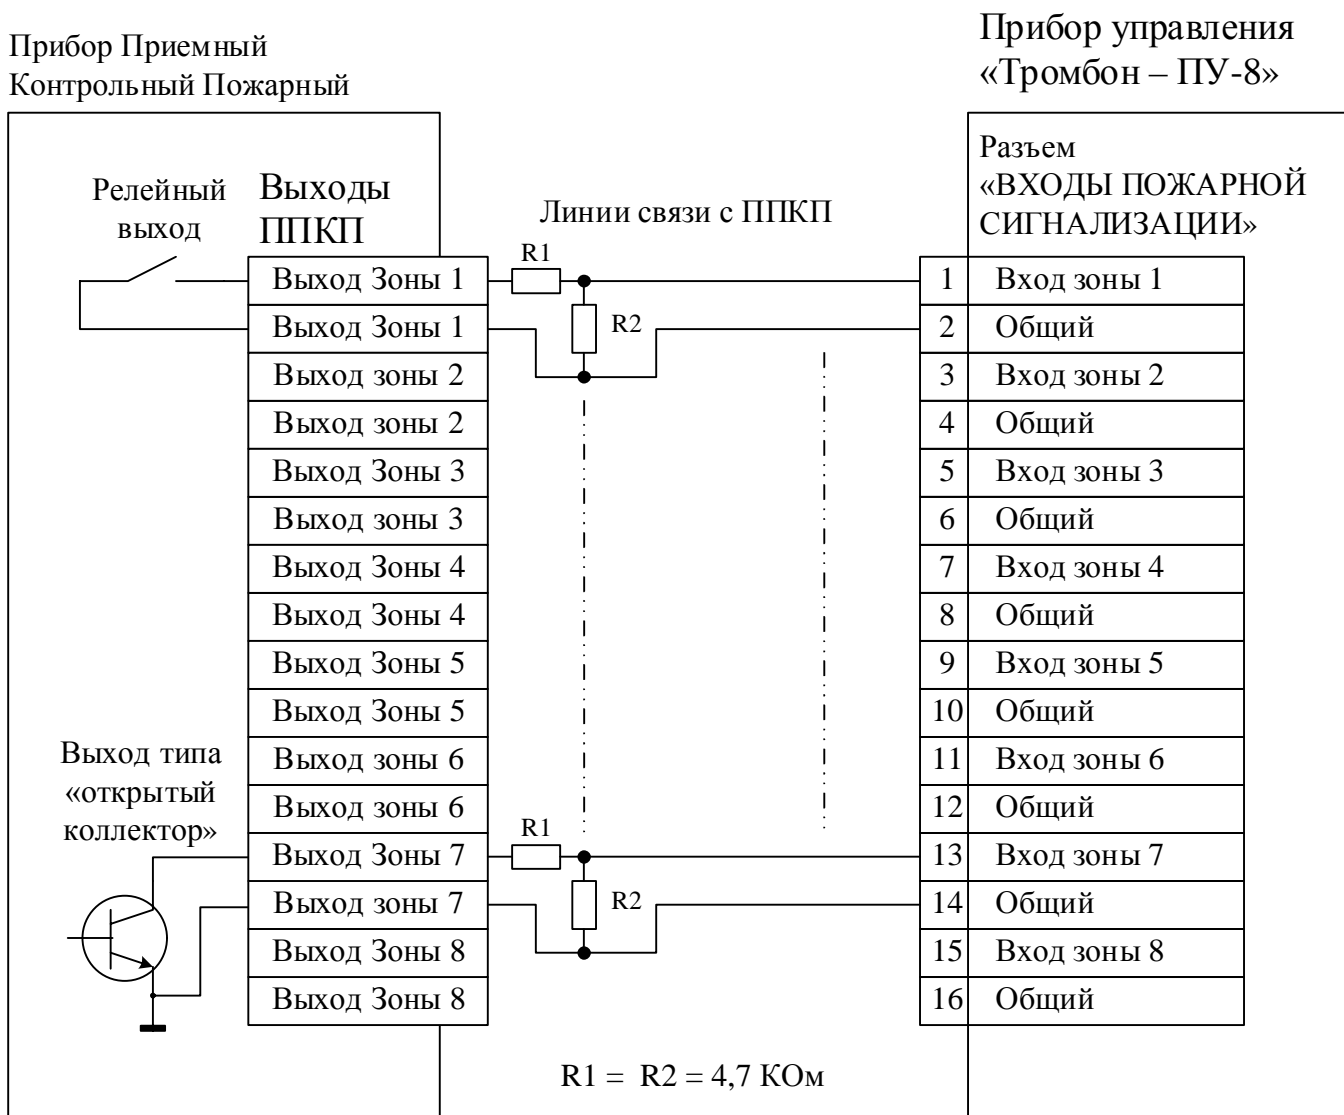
Прибор Приемный
Контрольный Пожарный

Прибор управления
«Тромбон – ПУ-8»

Релейный выход

Выходы ППКП

Линии связи с ППКП

Разъем
«ВХОДЫ ПОЖАРНОЙ СИГНАЛИЗАЦИИ»

| Выходы ППКП |
|---|
| Выход Зоны 1 |
| Выход Зоны 1 |
| Выход зоны 2 |
| Выход зоны 2 |
| Выход Зоны 3 |
| Выход зоны 3 |
| Выход Зоны 4 |
| Выход Зоны 4 |
| Выход Зоны 5 |
| Выход Зоны 5 |
| Выход зоны 6 |
| Выход зоны 6 |
| Выход Зоны 7 |
| Выход зоны 7 |
| Выход Зоны 8 |
| Выход Зоны 8 |

R1
R2
R1
R2

| № | Вход |
|---|---|
| 1 | Вход зоны 1 |
| 2 | Общий |
| 3 | Вход зоны 2 |
| 4 | Общий |
| 5 | Вход зоны 3 |
| 6 | Общий |
| 7 | Вход зоны 4 |
| 8 | Общий |
| 9 | Вход зоны 5 |
| 10 | Общий |
| 11 | Вход зоны 6 |
| 12 | Общий |
| 13 | Вход зоны 7 |
| 14 | Общий |
| 15 | Вход зоны 8 |
| 16 | Общий |

Выход типа «открытый коллектор»

R1 = R2 = 4,7 КОм